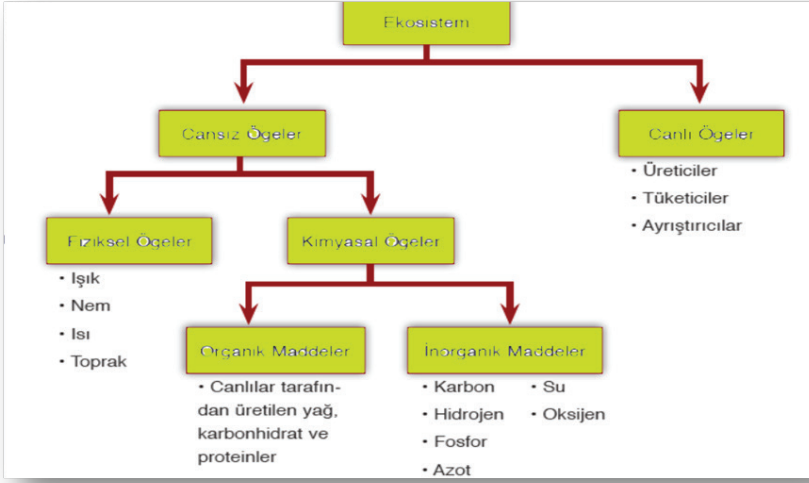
Ekosistem

Cansız Ögeler

Canlı Ögeler

• Üreticiler
• Tüketiciler
• Ayrıştırıcılar

Fiziksel Ögeler

• Işık
• Nem
• Isı
• Toprak

Kimyasal Ögeler

Organik Maddeler

• Canlılar tarafından üretilen yağ, karbonhidrat ve proteinler

İnorganik Maddeler

• Karbon
• Hidrojen
• Fosfor
• Azot
• Su
• Oksijen